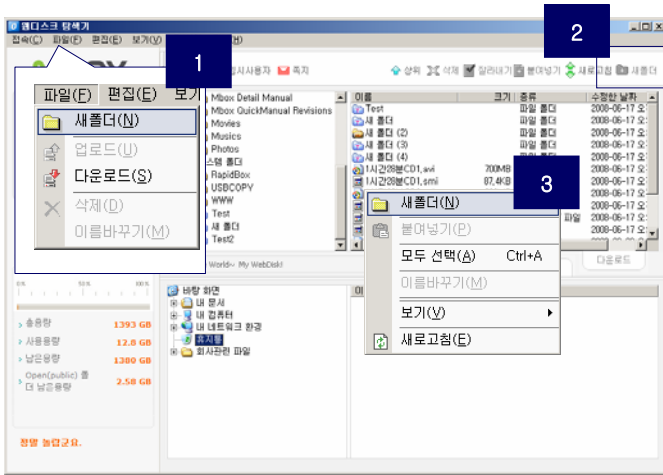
웹디스크 탐색기

접속(C) 파일(F) 편집(E) 보기(V) 도움말(H)

1

2

3

파일(F) 편집(E) 보기

새폴더(N)

업로드(U)

다운로드(S)

삭제(D)

이름바꾸기(M)

메시지사용자 쪽지

상위 삭제 잘라내기 붙여넣기 새로고침 새 폴더

Mbox Detail Manual
Mbox QuickManual Revisions
Movies
Musics
Photos
스템 폴더
RapidBox
USBCOPY
WWW
Test
새 폴더
Test2

| 이름 | 크기 | 종류 | 수정한 날짜 |
|---|---|---|---|
| Test | | 파일 폴더 | 2008-06-17 오... |
| 새 폴더 | | 파일 폴더 | 2008-06-17 오... |
| 새 폴더 (2) | | 파일 폴더 | 2008-06-17 오... |
| 새 폴더 (3) | | 파일 폴더 | 2008-06-17 오... |
| 새 폴더 (4) | | 파일 폴더 | 2008-06-17 오... |
| 1시간28분CD1.avi | 700MB | 파일 폴더 | 2008-06-17 오... |
| 1시간28분CD1.smi | 87.4KB | 파일 폴더 | 2008-06-17 오... |

새폴더(N)

붙여넣기(P)

모두 선택(A) Ctrl+A

이름바꾸기(M)

보기(V)

새로고침(E)

World My WebDisk

다운로드

0% 50% 100%

총용량 1393 GB

사용용량 12.8 GB

남은용량 1380 GB

Open(public) 폴더 남은용량 2.58 GB

바탕 화면
내 문서
내 컴퓨터
내 네트워크 환경
휴지통
회사관련 파일

정말 놀랍군요.